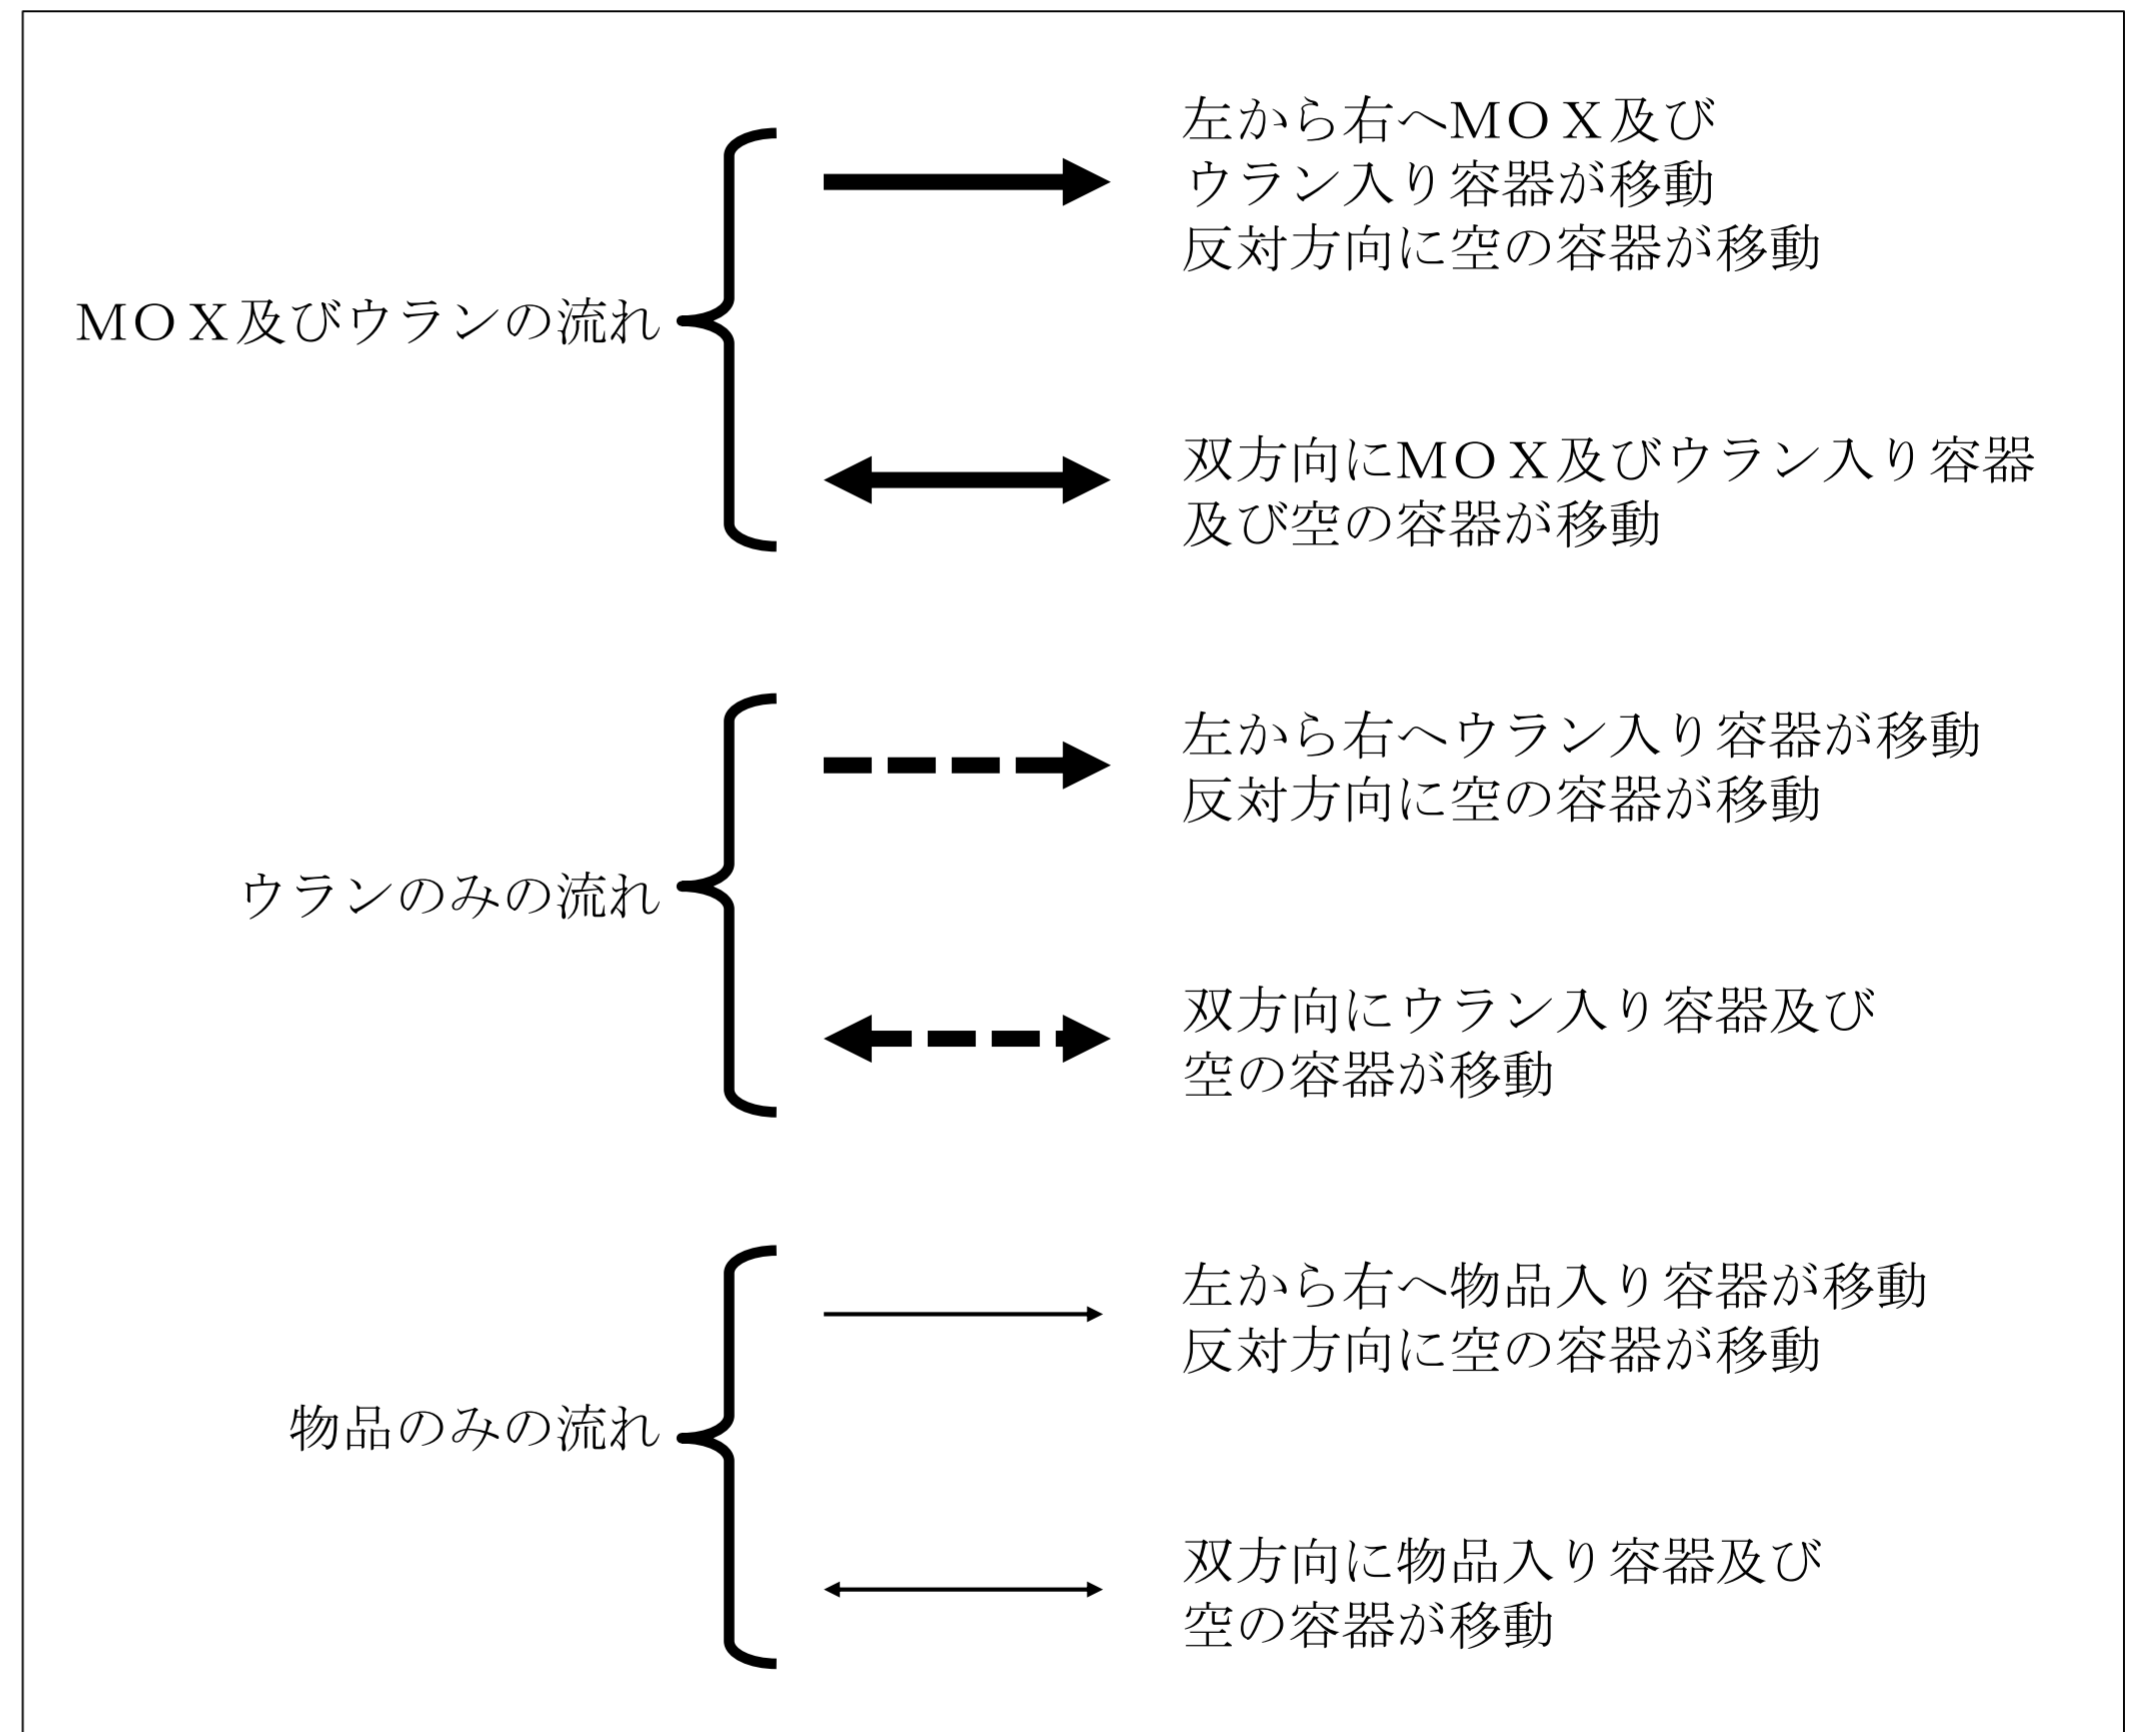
ＭＯＸ及びウランの流れ

左から右へＭＯＸ及びウラン入り容器が移動
反対方向に空の容器が移動

双方向にＭＯＸ及びウラン入り容器及び空の容器が移動

ウランのみの流れ

左から右へウラン入り容器が移動
反対方向に空の容器が移動

双方向にウラン入り容器及び空の容器が移動

物品のみの流れ

左から右へ物品入り容器が移動
反対方向に空の容器が移動

双方向に物品入り容器及び空の容器が移動